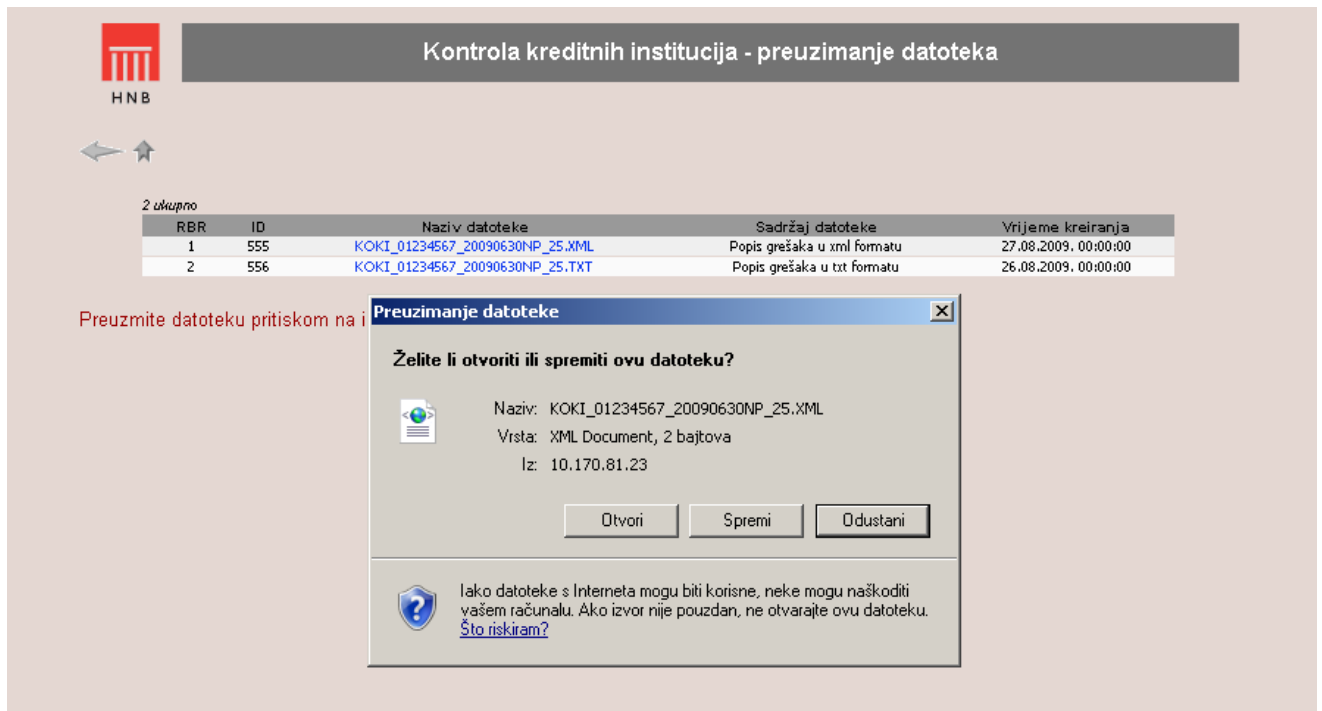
HNB

Kontrola kreditnih institucija - preuzimanje datoteka

2 ukupno

| RBR | ID | Naziv datoteke | Sadržaj datoteke | Vrijeme kreiranja |
|---|---|---|---|---|
| 1 | 555 | KOKI_01234567_20090630NP_25.XML | Popis grešaka u xml formatu | 27.08.2009. 00:00:00 |
| 2 | 556 | KOKI_01234567_20090630NP_25.TXT | Popis grešaka u txt formatu | 26.08.2009. 00:00:00 |

Preuzmite datoteku pritiskom na i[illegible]

Preuzimanje datoteke

Želite li otvoriti ili spremiti ovu datoteku?

Naziv: KOKI_01234567_20090630NP_25.XML
Vrsta: XML Document, 2 bajtova
Iz: 10.170.81.23

Otvori Spremi Odustani

Iako datoteke s Interneta mogu biti korisne, neke mogu naškoditi vašem računalu. Ako izvor nije pouzdan, ne otvarajte ovu datoteku. Što riskiram?